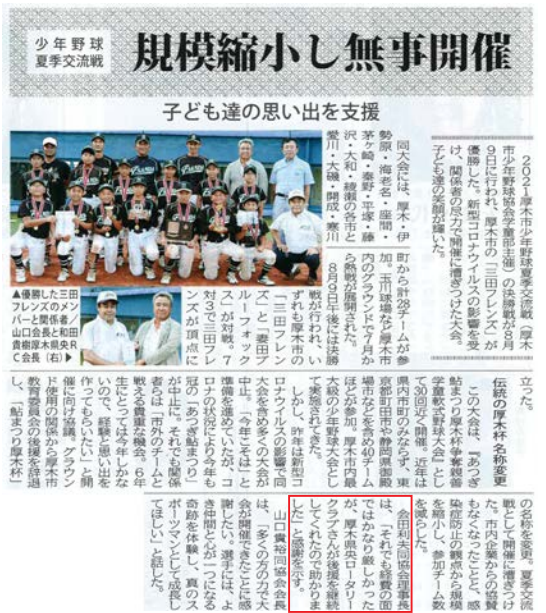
少年野球
夏季交流戦

規模縮小し無事開催

子ども達の思い出を支援

2021厚木市少年野球夏季交流戦(厚木市少年野球連盟主催)の決勝戦が8月9日に行われ、厚木市の「三田フレンズ」が優勝した。新型コロナウイルスの影響を受け、関係者の尽力で開催に漕ぎつけた大会。子ども達の笑顔が輝いた。

同大会には、厚木・伊勢原・海老名・座間・茅ヶ崎・秦野・平塚・藤沢・大和・綾瀬の各市と愛川・大磯・開成・寒川町から計28チームが参加。玉川球場など厚木市内のグラウンドで7月から熱戦が展開された。8月9日午後に決勝戦が行われ、いずれも厚木市の「三田フレンズ」と「妻田ブルーフォックス」が対戦。7対3で三田フレンズが頂点に立った。

伝統の厚木杯名称変更

この大会は、「あつぎ鮎まつり厚木杯争奪少年野球大会」として30回の開催。近年は県内市町のみならず、東京都町田市や静岡県御殿場市などからも参加があり、約40チームが参加する大規模な少年野球大会として知られていた。

しかし、昨年は新型コロナウイルスの影響で開催を断念。今年も鮎まつりが中止となる中、大会の開催が危ぶまれていたが、「今年こそは」と準備を進めていた。コロナの状況により、今年も「あつぎ鮎まつり厚木杯」の名称を変更。夏季交流戦として開催に漕ぎつけた。市内企業からの協賛なども受けたことで、感染症防止の観点から規模を縮小し、参加チーム数

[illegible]

▲優勝した三田フレンズのメンバーと関係者／山口会長と和田貴樹厚木県央RC会長(右)▶

小学生最後の大会となる6年生にとって大きな思い出の場。「子どもたちに、経験と思い出を作ってもらいたい」と開催に向けて協議。グラウンド使用の関係から厚木市教育委員会の後援を得る形で「鮎まつり厚木杯」

会田利光同会事務局長は「それでも経費の面ではかなり厳しかったが、厚木県央ロータリークラブさんが後援を継続してくれて助かりました」と説明。

山口貴裕同協会会長は、「多くの方々の大会が開催できたことに感謝したい。選手には、大会を通じて仲間とのつながりの奇跡を体験し、真のスポーツマンとして成長してほしい」と話した。